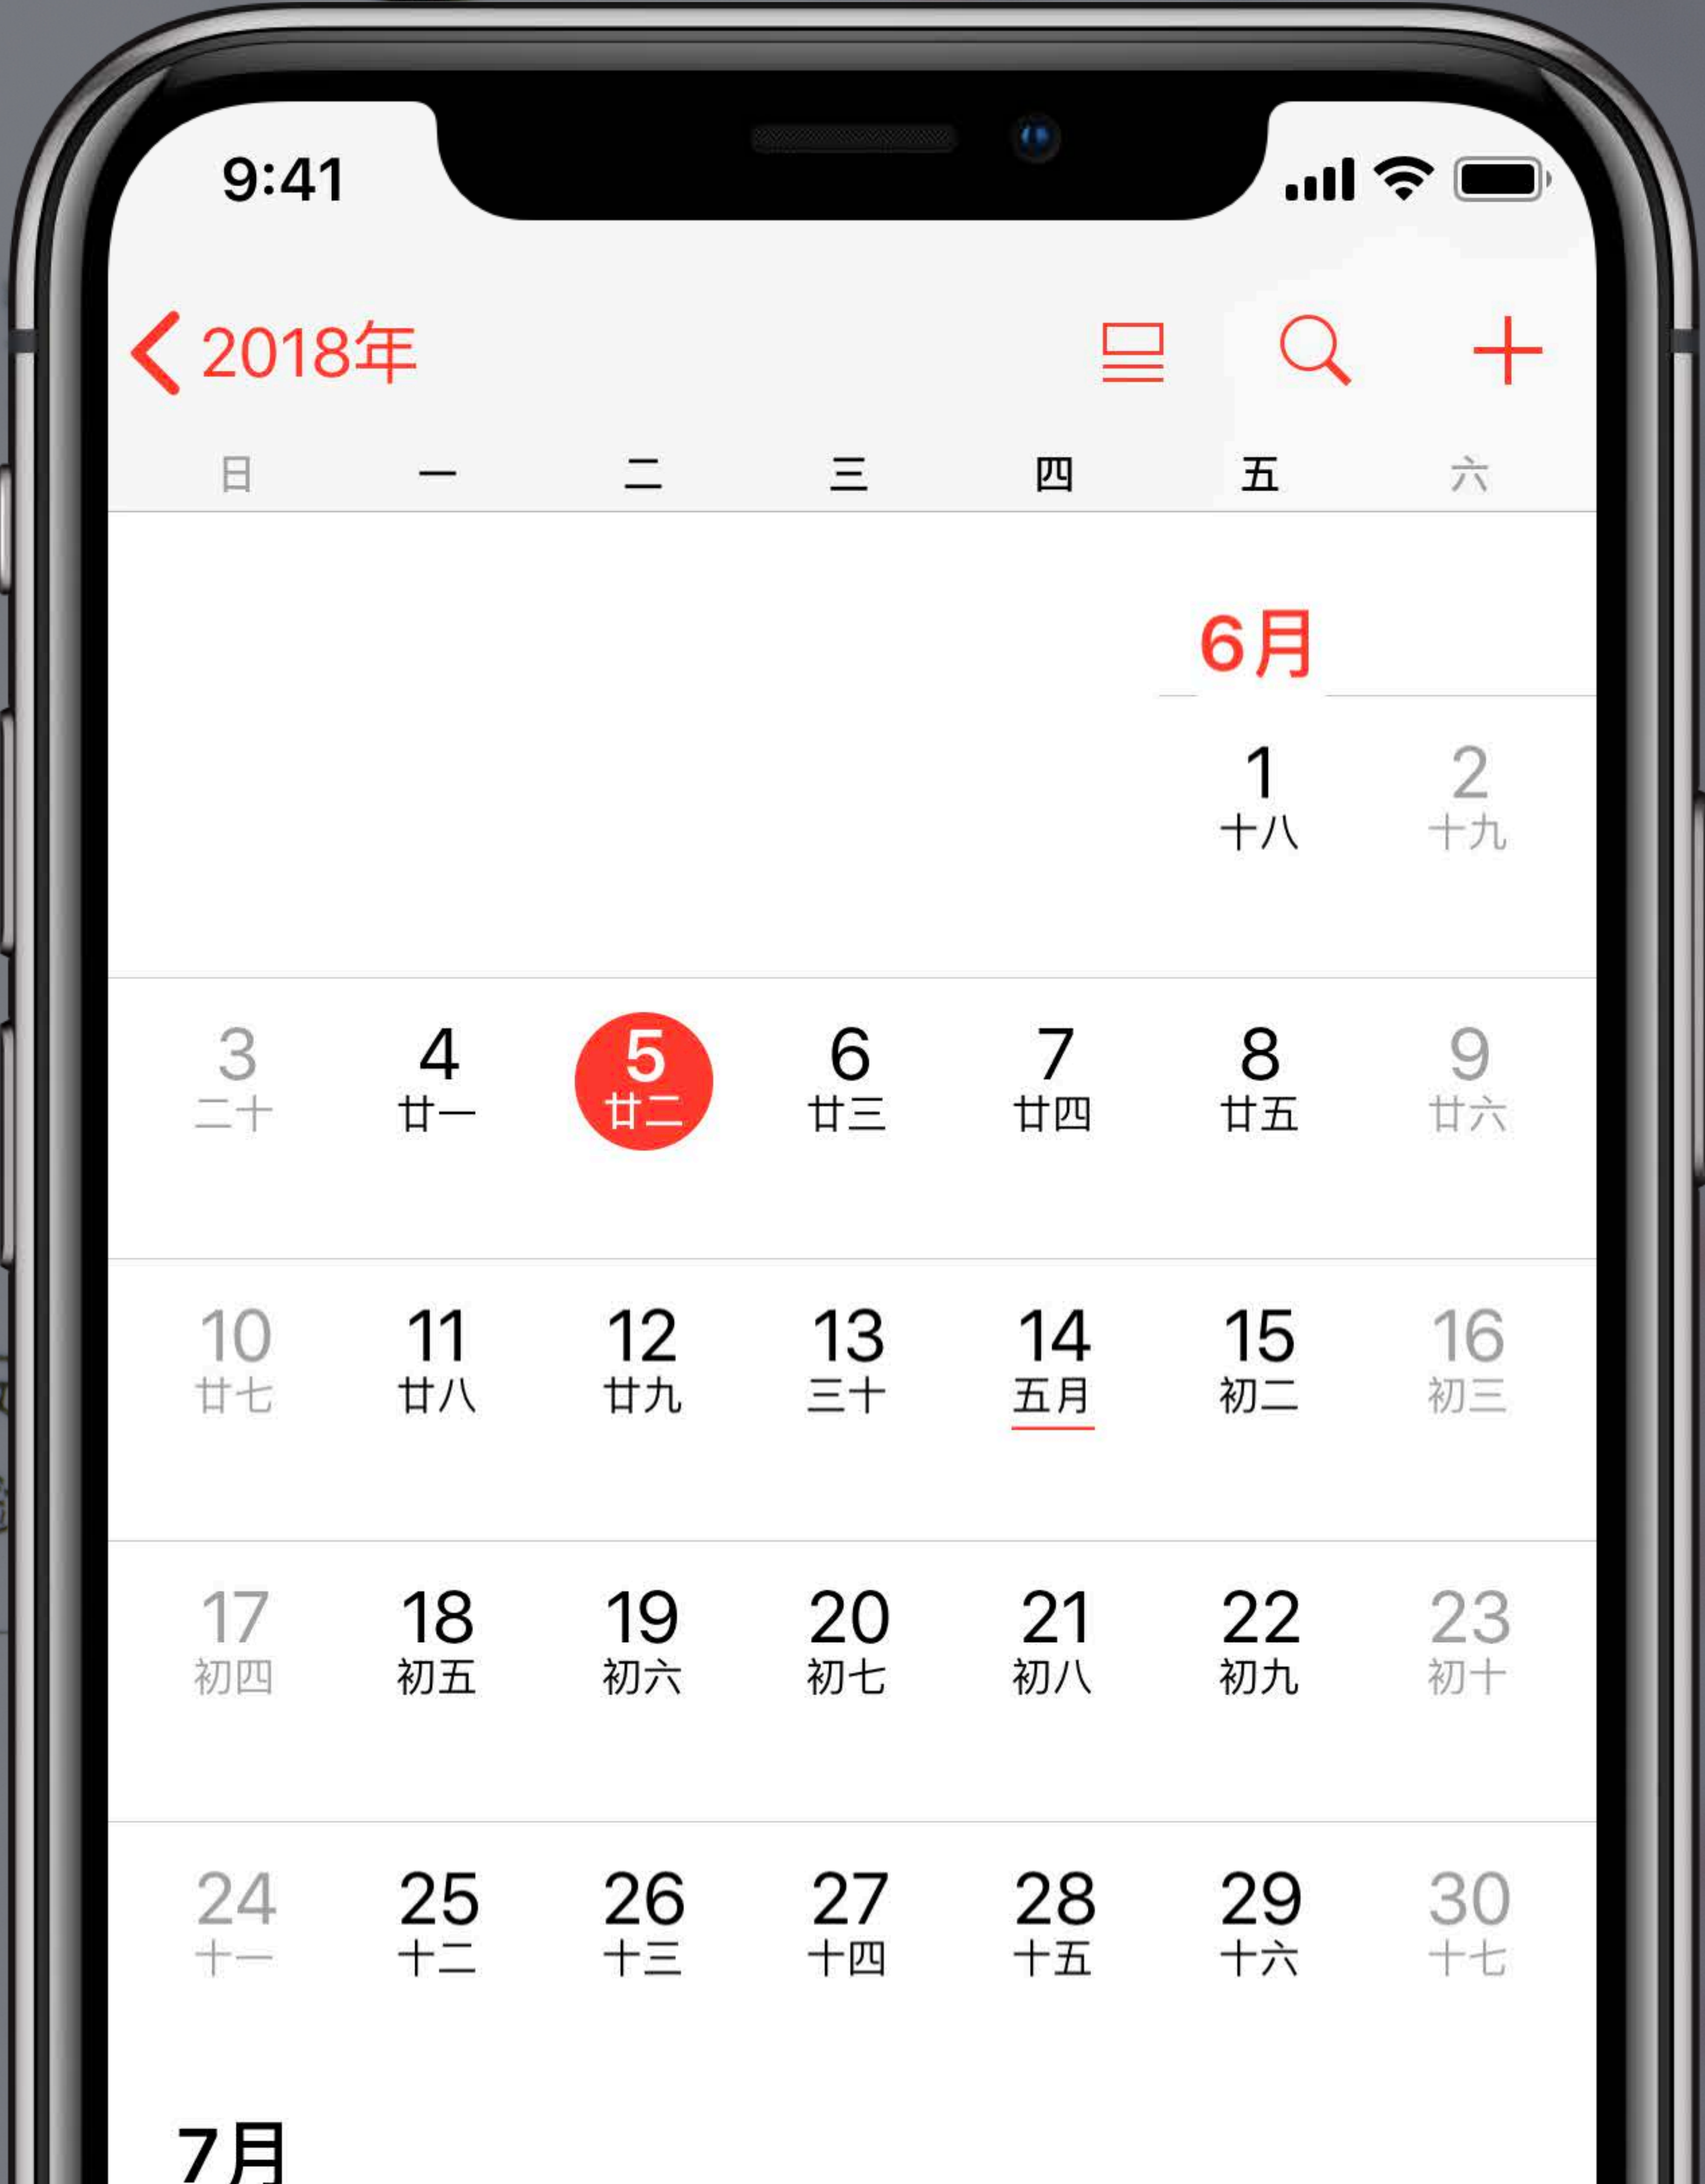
9:41

2018年

| 日 | 一 | 二 | 三 | 四 | 五 | 六 |
|---|---|---|---|---|---|---|

6月

| | | | | | 1 十八 | 2 十九 |
|---|---|---|---|---|---|---|
| 3 二十 | 4 廿一 | 5 廿二 | 6 廿三 | 7 廿四 | 8 廿五 | 9 廿六 |
| 10 廿七 | 11 廿八 | 12 廿九 | 13 三十 | 14 五月 | 15 初二 | 16 初三 |
| 17 初四 | 18 初五 | 19 初六 | 20 初七 | 21 初八 | 22 初九 | 23 初十 |
| 24 十一 | 25 十二 | 26 十三 | 27 十四 | 28 十五 | 29 十六 | 30 十七 |

7月